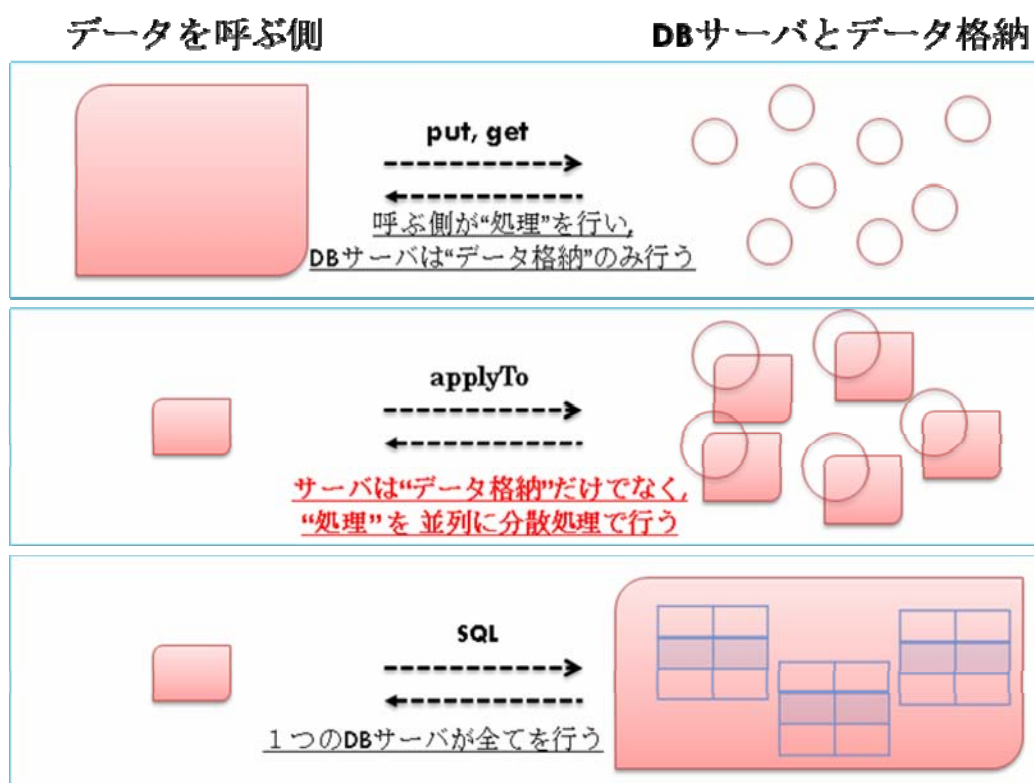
データを呼ぶ側

DBサーバとデータ格納

put, get

呼ぶ側が“処理”を行い,
DBサーバは“データ格納”のみ行う

applyTo

サーバは“データ格納”だけでなく,
“処理”を 並列に分散処理で行う

SQL

１つのDBサーバが全てを行う